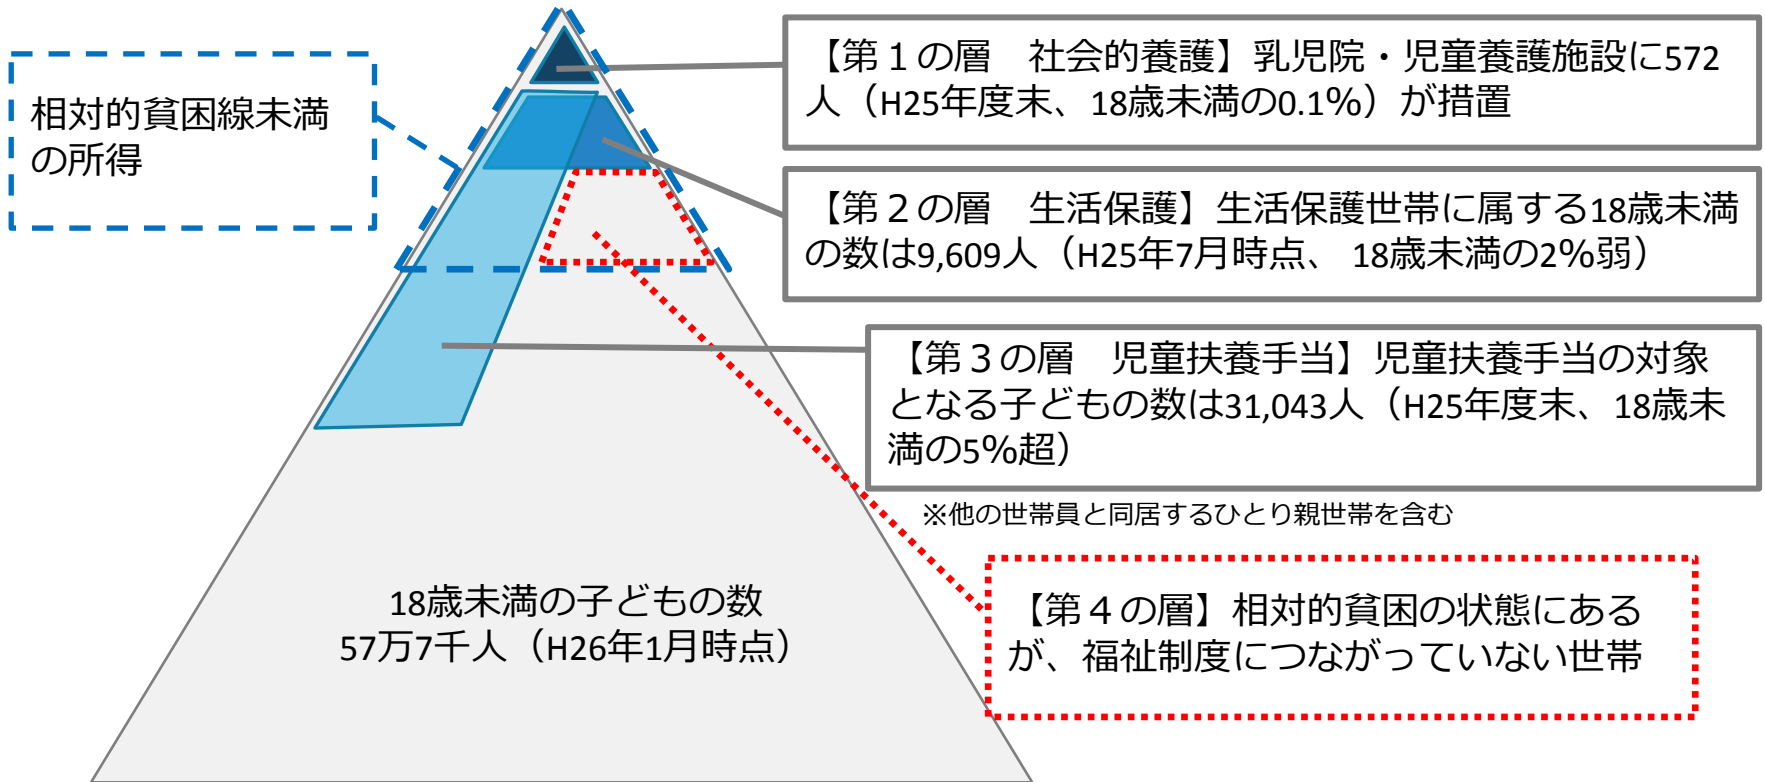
相対的貧困線未満の所得

【第１の層　社会的養護】乳児院・児童養護施設に572人（H25年度末、18歳未満の0.1%）が措置

【第２の層　生活保護】生活保護世帯に属する18歳未満の数は9,609人（H25年7月時点、 18歳未満の2%弱）

【第３の層　児童扶養手当】児童扶養手当の対象となる子どもの数は31,043人（H25年度末、18歳未満の5%超）

※他の世帯員と同居するひとり親世帯を含む

【第４の層】相対的貧困の状態にあるが、福祉制度につながっていない世帯

18歳未満の子どもの数
57万7千人（H26年1月時点）